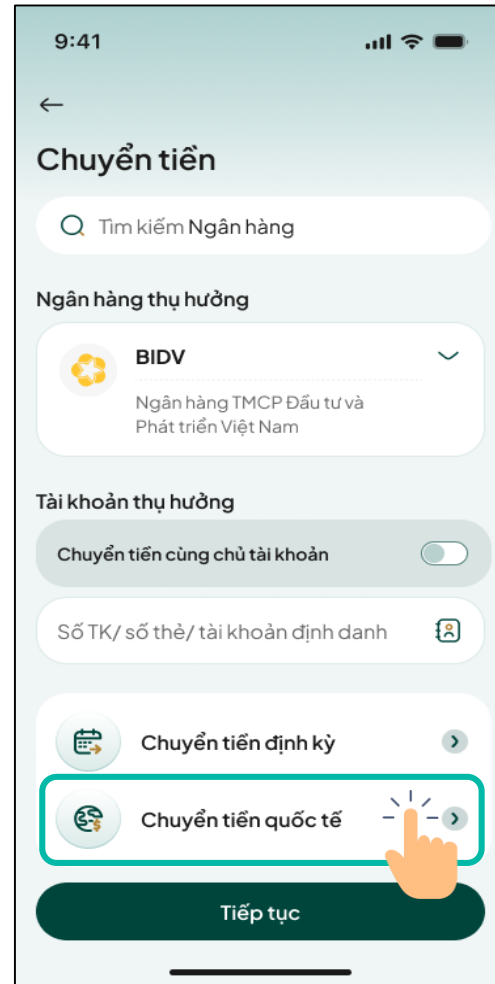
9:41

←

Chuyển tiền

Tìm kiếm Ngân hàng

Ngân hàng thụ hưởng

BIDV

Ngân hàng TMCP Đầu tư và Phát triển Việt Nam

Tài khoản thụ hưởng

Chuyển tiền cùng chủ tài khoản

Số TK/ số thẻ/ tài khoản định danh

Chuyển tiền định kỳ

Chuyển tiền quốc tế

Tiếp tục